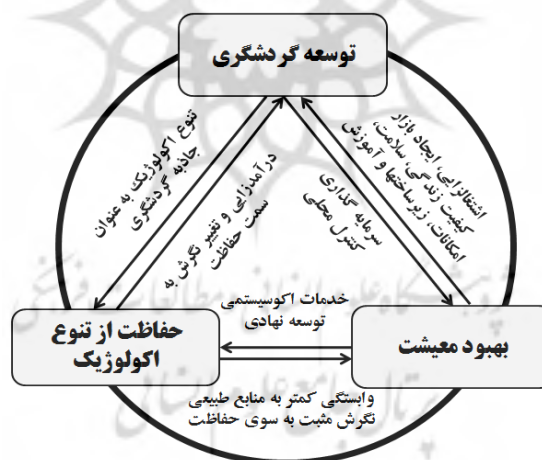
توسعه گردشگری

تنوع اکولوژیک به عنوان جاذبه گردشگری

درآمدزایی و تغییر نگرش به سمت حفاظت

سرمایه گذاری کنترل محلی

اشتغالزایی، ایجاد بازار، کیفیت زندگی، سلامت، امکانات، زیرساختها و آموزش

خدمات اکوسیستمی
توسعه نهادی

حفاظت از تنوع اکولوژیک

بهبود معیشت

وابستگی کمتر به منابع طبیعی
نگرش مثبت به سوی حفاظت